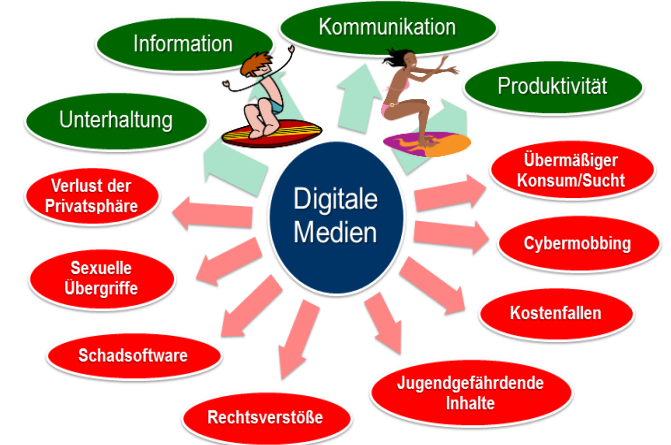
Digitale Medien

Information

Kommunikation

Produktivität

Unterhaltung

Verlust der Privatsphäre

Übermäßiger Konsum/Sucht

Cybermobbing

Sexuelle Übergriffe

Kostenfallen

Schadsoftware

Jugendgefährdende Inhalte

Rechtsverstöße